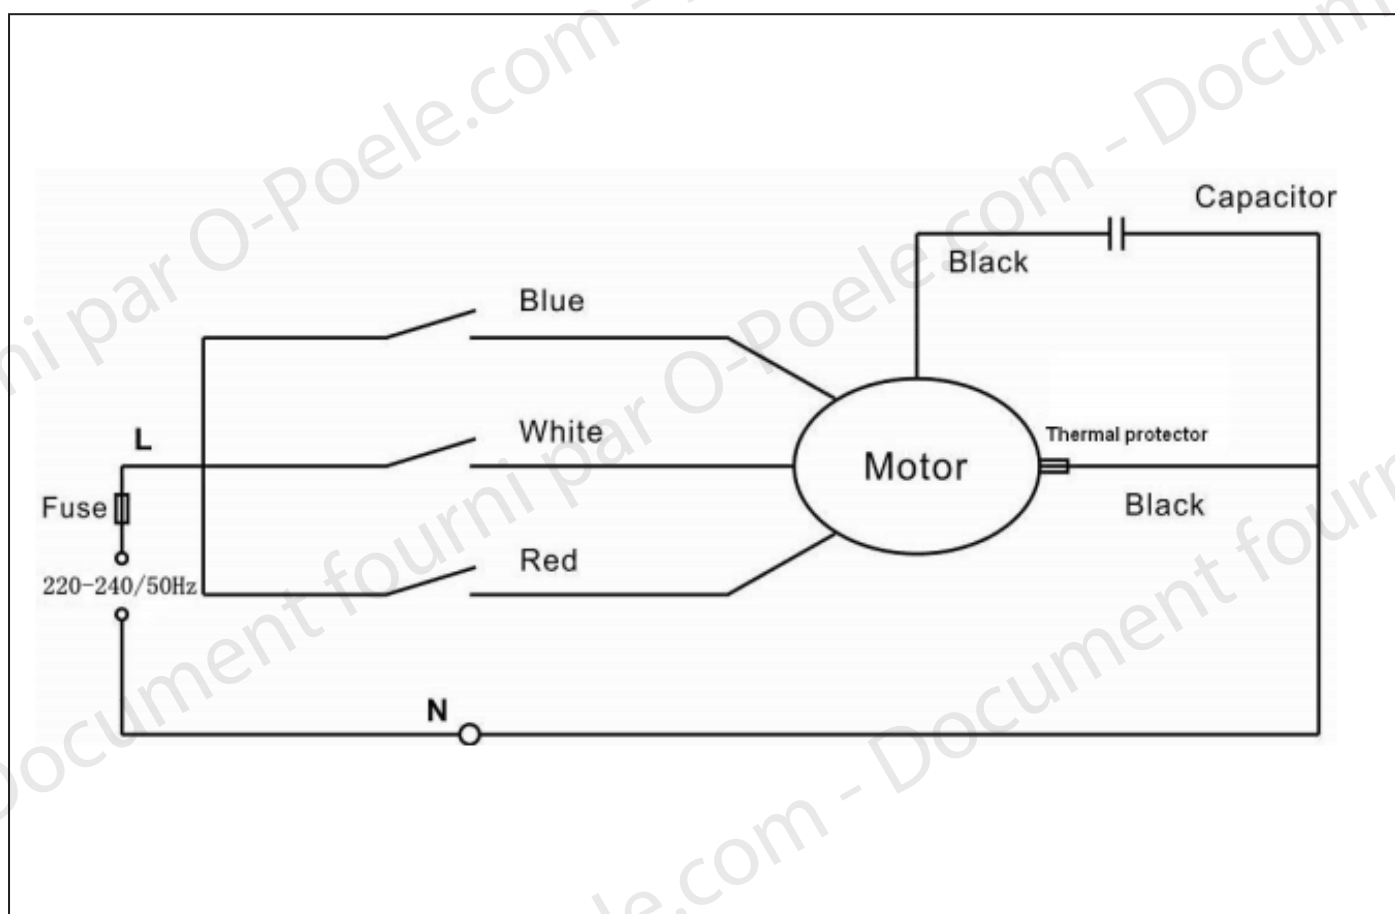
Capacitor
Black
Blue
White
Motor
Thermal protector
Black
L
Fuse
220-240/50Hz
Red
N

ni par O-Poele.com - Document fourni par O-Poele.com - Docum
Document fourni par O-Poele.com - Document fourni
le.com - Document fourn